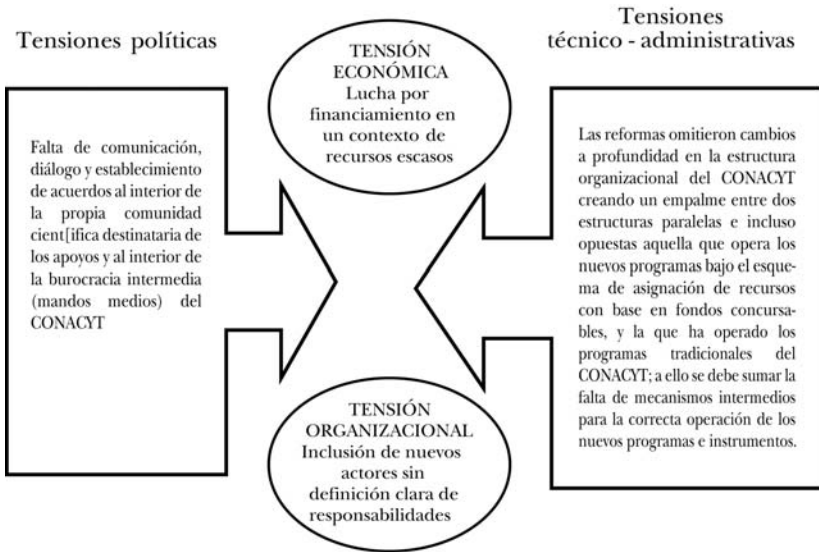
Tensiones políticas

TENSIÓN ECONÓMICA Lucha por financiamiento en un contexto de recursos escasos

Tensiones técnico - administrativas

Falta de comunicación, diálogo y establecimiento de acuerdos al interior de la propia comunidad cient[ifica destinataria de los apoyos y al interior de la burocracia intermedia (mandos medios) del CONACYT

Las reformas omitieron cambios a profundidad en la estructura organizacional del CONACYT creando un empalme entre dos estructuras paralelas e incluso opuestas aquella que opera los nuevos programas bajo el esquema de asignación de recursos con base en fondos concursables, y la que ha operado los programas tradicionales del CONACYT; a ello se debe sumar la falta de mecanismos intermedios para la correcta operación de los nuevos programas e instrumentos.

TENSIÓN ORGANIZACIONAL Inclusión de nuevos actores sin definición clara de responsabilidades